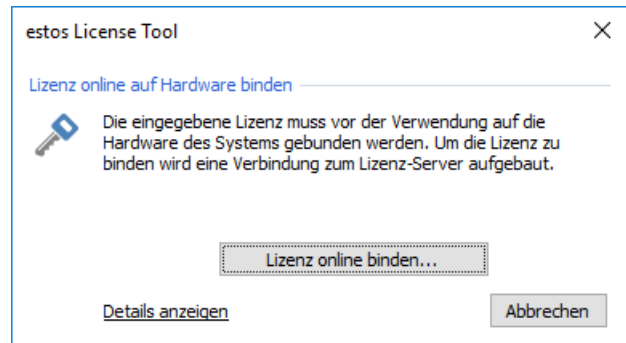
estos License Tool

×

Lizenz online auf Hardware binden

Die eingegebene Lizenz muss vor der Verwendung auf die Hardware des Systems gebunden werden. Um die Lizenz zu binden wird eine Verbindung zum Lizenz-Server aufgebaut.

Lizenz online binden...

Details anzeigen

Abbrechen